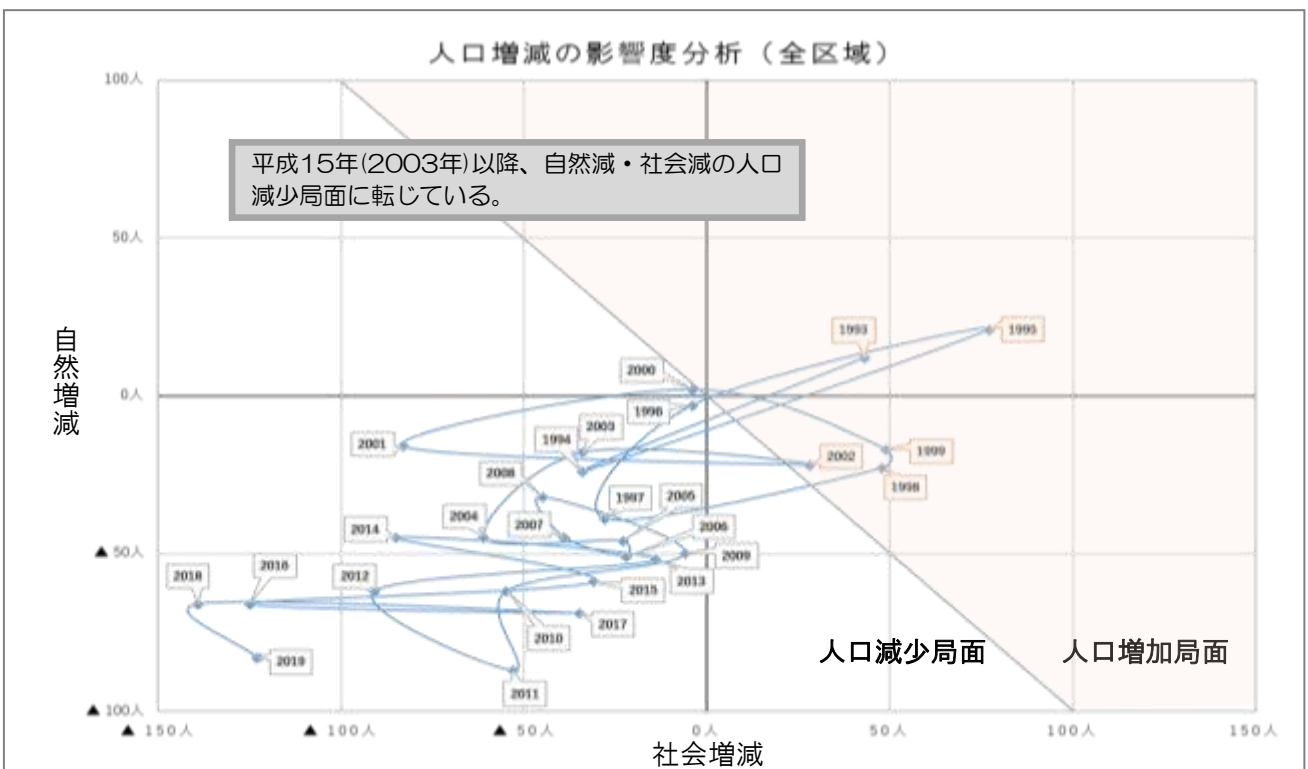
人口増減の影響度分析（全区域）

100人

平成15年(2003年)以降、自然減・社会減の人口減少局面に転じている。

50人

自然増減

0人

▲50人

▲100人

1993
1995
2000
1996
1999
1998
2002
2001
1994
2003
2008
1997
2005
2004
2007
2014
2006
2009
2013
2015
2018
2016
2012
2017
2010
2019
2011

人口減少局面
人口増加局面

▲150人 ▲100人 ▲50人 0人 50人 100人 150人

社会増減